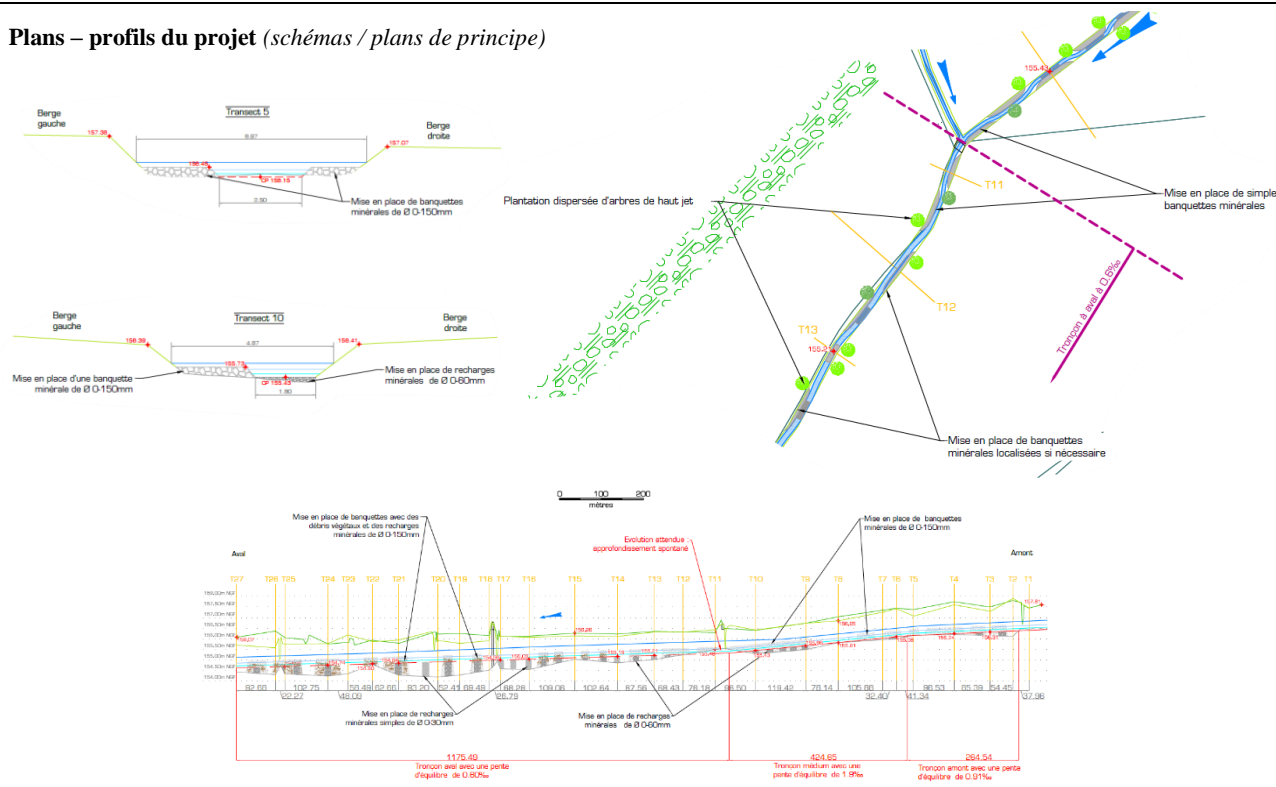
**Plans – profils du projet** *(schémas / plans de principe)*

Transect 5

Berge gauche

Berge droite

157.38

157.07

8.87

156.25

CP 156.15

2.50

Mise en place de banquettes minérales de Ø 0-150mm

Transect 10

Berge gauche

Berge droite

156.38

156.41

4.87

155.73

CP 155.43

1.80

Mise en place d'une banquette minérale de Ø 0-150mm

Mise en place de recharges minérales de Ø 0-60mm

Plantation dispersée d'arbres de haut jet

155.43

T11

T12

T13

155.2

Mise en place de simples banquettes minérales

Tronçon à aval à 0.6‰

Mise en place de banquettes minérales localisées si nécessaire

0 100 200

mètres

Mise en place de banquettes avec des débris végétaux et des recharges minérales de Ø 0-150mm

Evolution attendue : approfondissement spontané

Mise en place de banquettes minérales de Ø 0-150mm

Aval

Amont

T27 T26 T25 T24 T23 T22 T21 T20 T19 T18 T17 T16 T15 T14 T13 T12 T11 T10 T9 T8 T7 T6 T5 T4 T3 T2 T1

92.68 22.27 102.75 48.09 50.49 52.66 93.20 52.41 69.49 68.26 26.79 109.06 102.64 87.56 68.43 76.18 86.50 118.42 78.14 105.80 32.40 41.34 96.53 95.39 54.45 37.96

Mise en place de recharges minérales simples de Ø 0-30mm

Mise en place de recharges minérales de Ø 0-60mm

1175.49

Tronçon aval avec une pente d'équilibre de 0.60‰

424.65

Tronçon médian avec une pente d'équilibre de 1.8‰

264.54

Tronçon amont avec une pente d'équilibre de 0.91‰